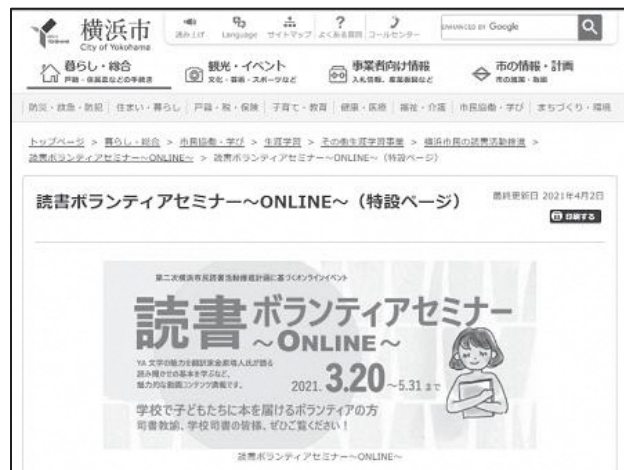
横浜市
City of Yokohama

読み上げ　Language　サイトマップ　よくある質問　コールセンター

ENHANCED BY Google

暮らし・総合
戸籍・保険証などの手続き

観光・イベント
文化・芸術・スポーツなど

事業者向け情報
入札情報、産業振興など

市の情報・計画
市の施策・制度

防災・救急・防犯｜住まい・暮らし｜戸籍・税・保険｜子育て・教育｜健康・医療｜福祉・介護｜市民協働・学び｜まちづくり・環境

トップページ ＞ 暮らし・総合 ＞ 市民協働・学び ＞ 生涯学習 ＞ その他生涯学習事業 ＞ 横浜市民の読書活動推進 ＞ 読書ボランティアセミナー～ONLINE～ ＞ 読書ボランティアセミナー～ONLINE～（特設ページ）

読書ボランティアセミナー～ONLINE～（特設ページ）

最終更新日 2021年4月2日

印刷する

第二次横浜市民読書活動推進計画に基づくオンラインイベント

読書ボランティアセミナー
～ONLINE～

YA 文学の魅力を翻訳家金原瑞人氏が語る
読み聞かせの基本を学ぶなど、
魅力的な動画コンテンツ満載です。

2021. 3.20 ～5.31まで

学校で子どもたちに本を届けるボランティアの方
司書教諭、学校司書の皆様、ぜひご覧ください！

読書ボランティアセミナー～ONLINE～